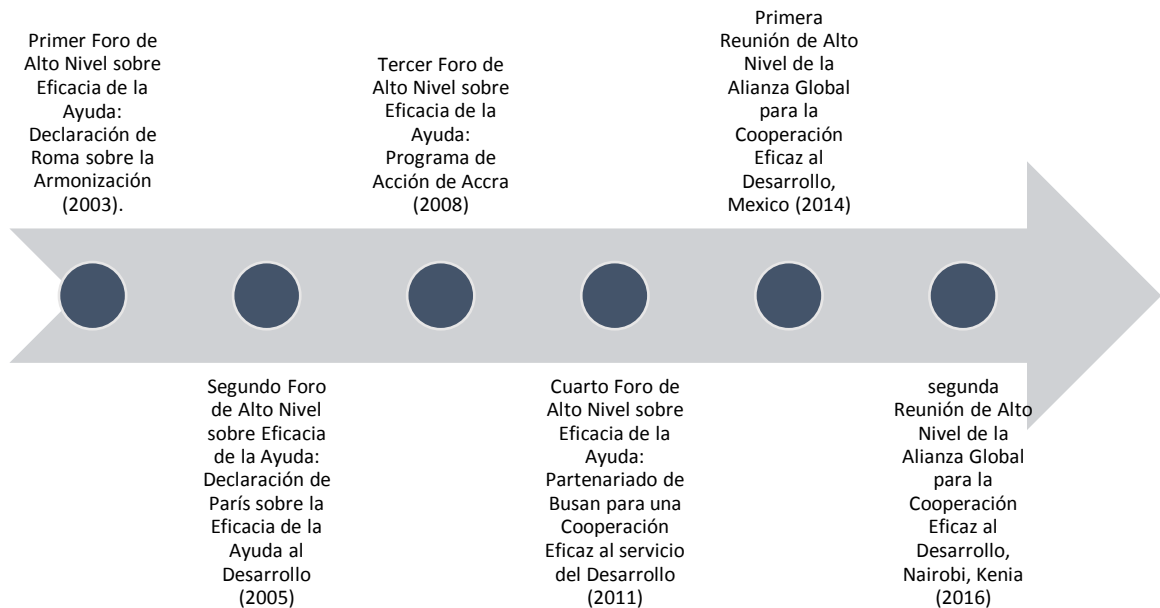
Primer Foro de Alto Nivel sobre Eficacia de la Ayuda: Declaración de Roma sobre la Armonización (2003).

Segundo Foro de Alto Nivel sobre Eficacia de la Ayuda: Declaración de París sobre la Eficacia de la Ayuda al Desarrollo (2005)

Tercer Foro de Alto Nivel sobre Eficacia de la Ayuda: Programa de Acción de Accra (2008)

Cuarto Foro de Alto Nivel sobre Eficacia de la Ayuda: Partenariado de Busan para una Cooperación Eficaz al servicio del Desarrollo (2011)

Primera Reunión de Alto Nivel de la Alianza Global para la Cooperación Eficaz al Desarrollo, Mexico (2014)

segunda Reunión de Alto Nivel de la Alianza Global para la Cooperación Eficaz al Desarrollo, Nairobi, Kenia (2016)